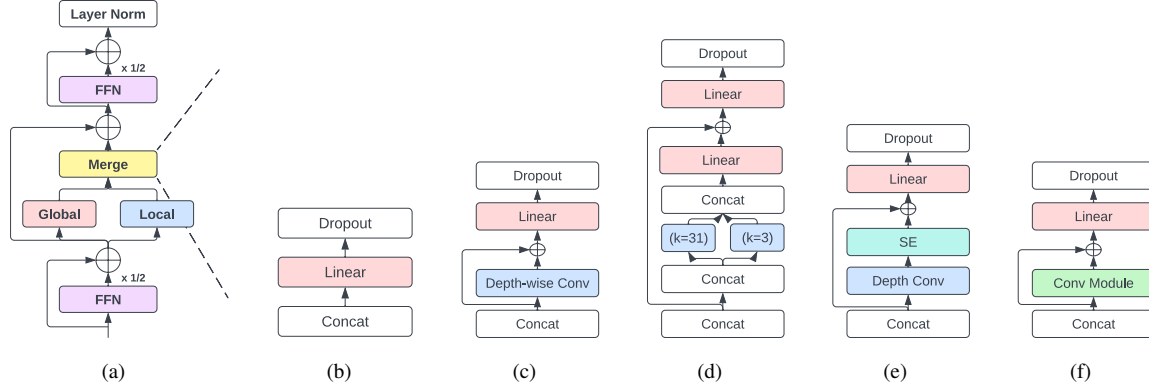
Layer Norm
x 1/2
FFN
Merge
Global
Local
x 1/2
FFN

Dropout
Linear
Concat

Dropout
Linear
Depth-wise Conv
Concat

Dropout
Linear
Linear
Concat
(k=31)
(k=3)
Concat
Concat

Dropout
Linear
SE
Depth Conv
Concat

Dropout
Linear
Conv Module
Concat

(a)
(b)
(c)
(d)
(e)
(f)